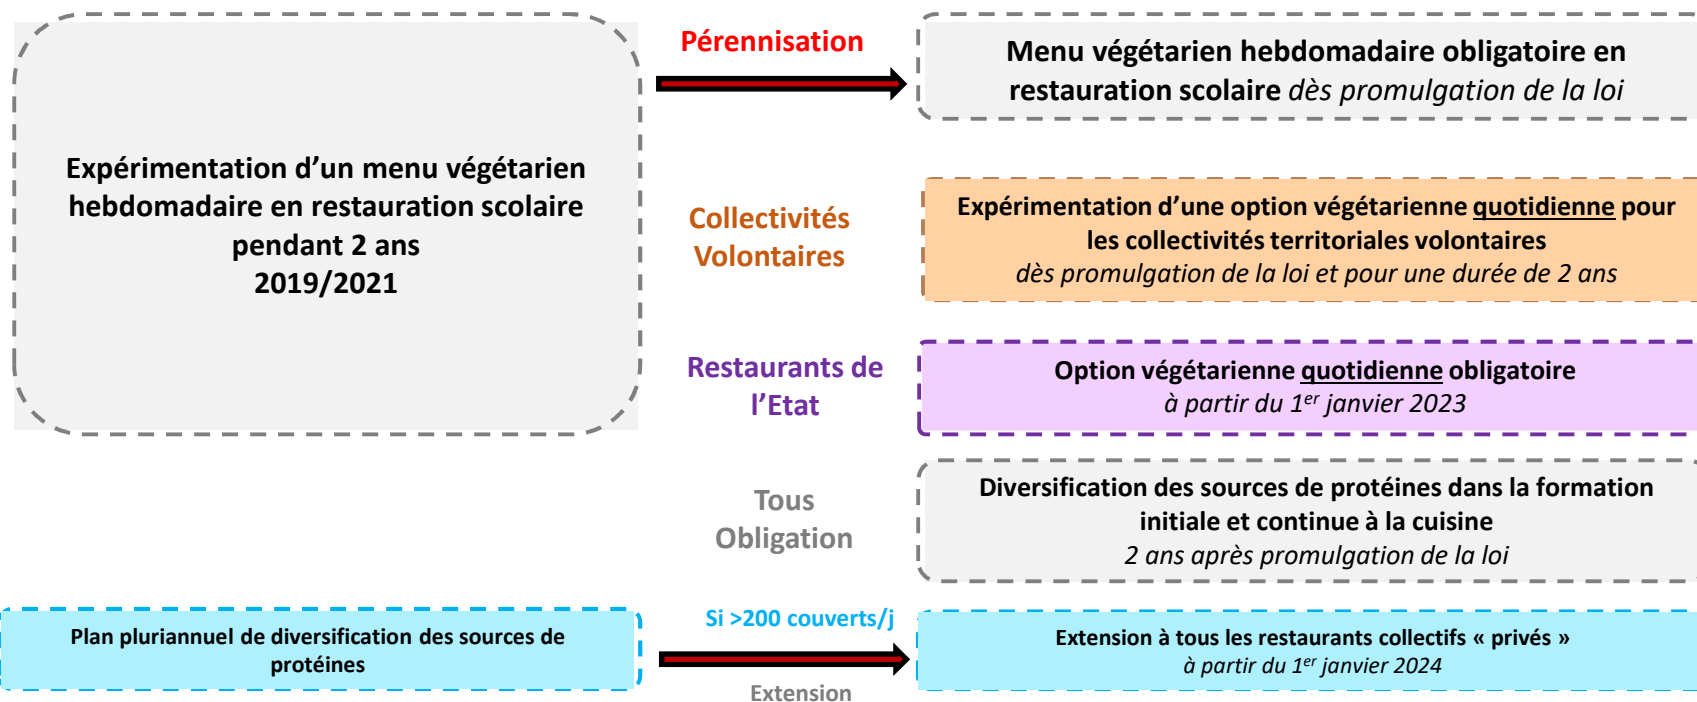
Expérimentation d’un menu végétarien hebdomadaire en restauration scolaire pendant 2 ans
2019/2021

Pérennisation

Menu végétarien hebdomadaire obligatoire en restauration scolaire dès promulgation de la loi

Collectivités Volontaires

Expérimentation d’une option végétarienne quotidienne pour les collectivités territoriales volontaires
dès promulgation de la loi et pour une durée de 2 ans

Restaurants de l’Etat

Option végétarienne quotidienne obligatoire
à partir du $1^{er}$ janvier 2023

Tous Obligation

Diversification des sources de protéines dans la formation initiale et continue à la cuisine
2 ans après promulgation de la loi

Plan pluriannuel de diversification des sources de protéines

Si >200 couverts/j

Extension

Extension à tous les restaurants collectifs « privés »
à partir du $1^{er}$ janvier 2024